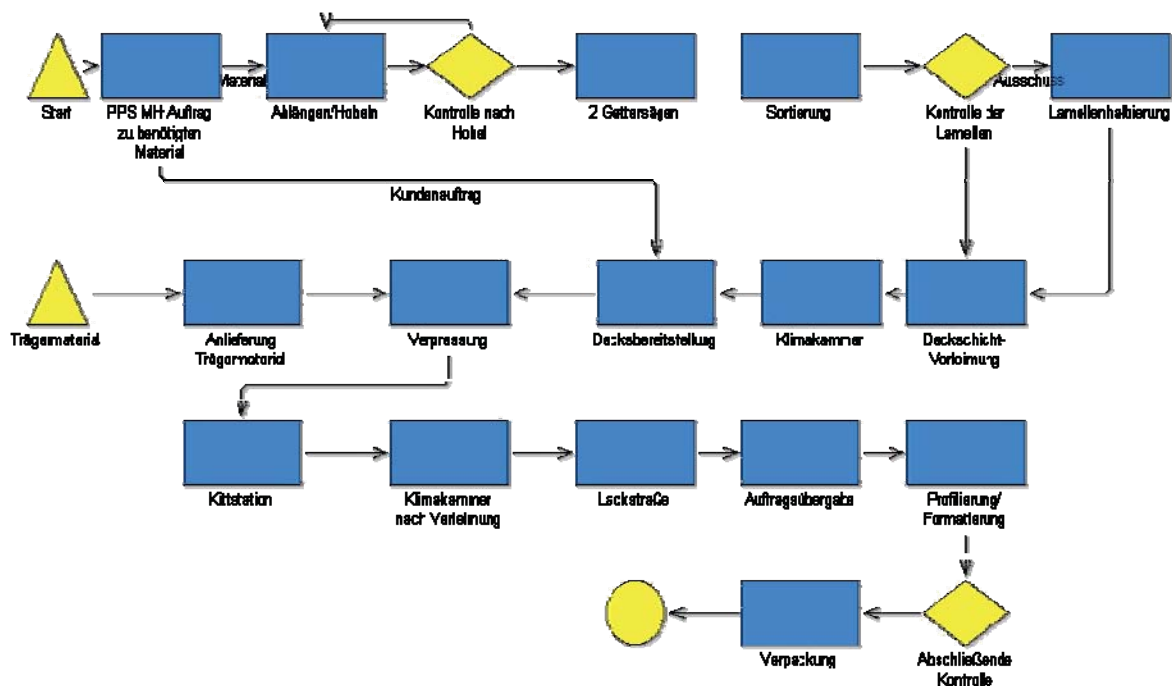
Start

PPS MH Auftrag zu benötigten Material

Material

Ablängen/Hobeln

Kontrolle nach Hobel

2 Gattersägen

Sortierung

Kontrolle der Lamellen

Ausschuss

Lamellenhalbierung

Kundenauftrag

Trägermaterial

Anlieferung Trägermaterial

Verpressung

Decksbereitstellung

Klimakammer

Deckschicht-Verleimung

Kittstation

Klimakammer nach Verleimung

Lackstraße

Auftragsübergabe

Profilierung/ Formatierung

Verpackung

Abschließende Kontrolle